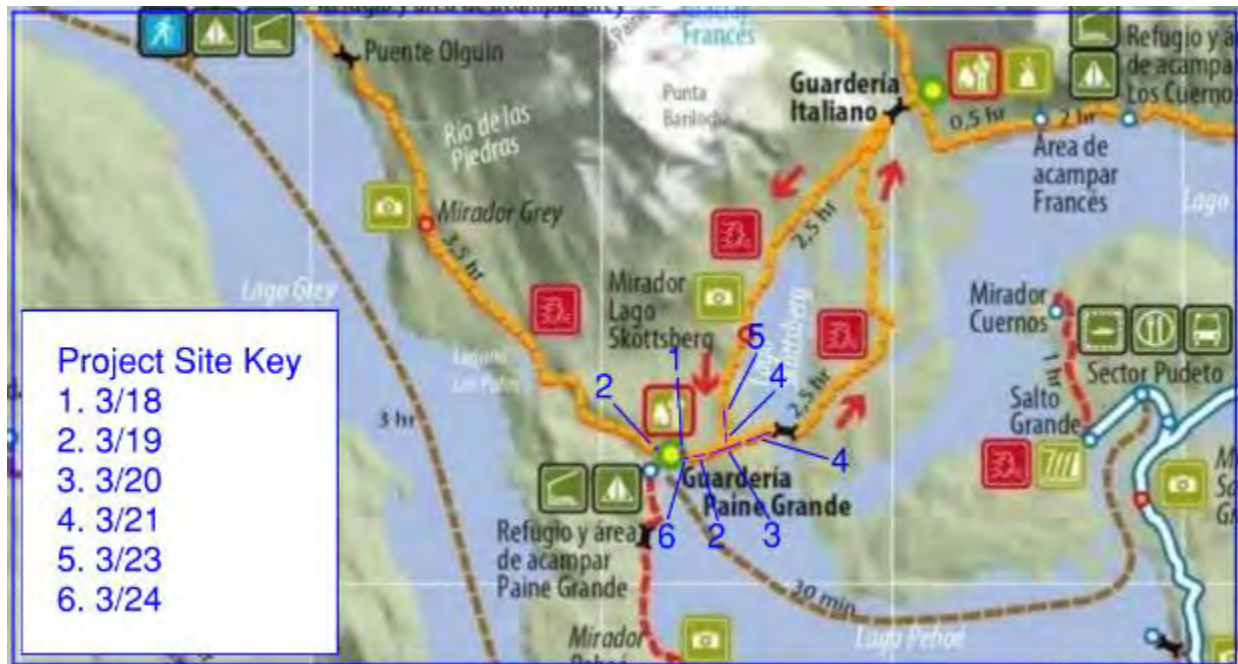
Francés

Puente Olguín

Punta Barrosa

Guardería Italiano

Refugio y á de acampar Los Cuernos

0,5 hr

2 hr

Área de acampar Francés

Lago

Río de los Piedras

Mirador Grey

3,5 hr

2,5 hr

Lago Grey

Mirador Lago Skottsberg

Lago Skottsberg

Mirador Cuernos

1 hr

Sector Pudeto

Salto Grande

Laguna Los Patos

3 hr

2,5 hr

Guardería Paine Grande

Refugio y área de acampar Paine Grande

30 min

Lago Pehoé

Mirador

Project Site Key
1. 3/18
2. 3/19
3. 3/20
4. 3/21
5. 3/23
6. 3/24

1
2
5
4
4
6
2
3